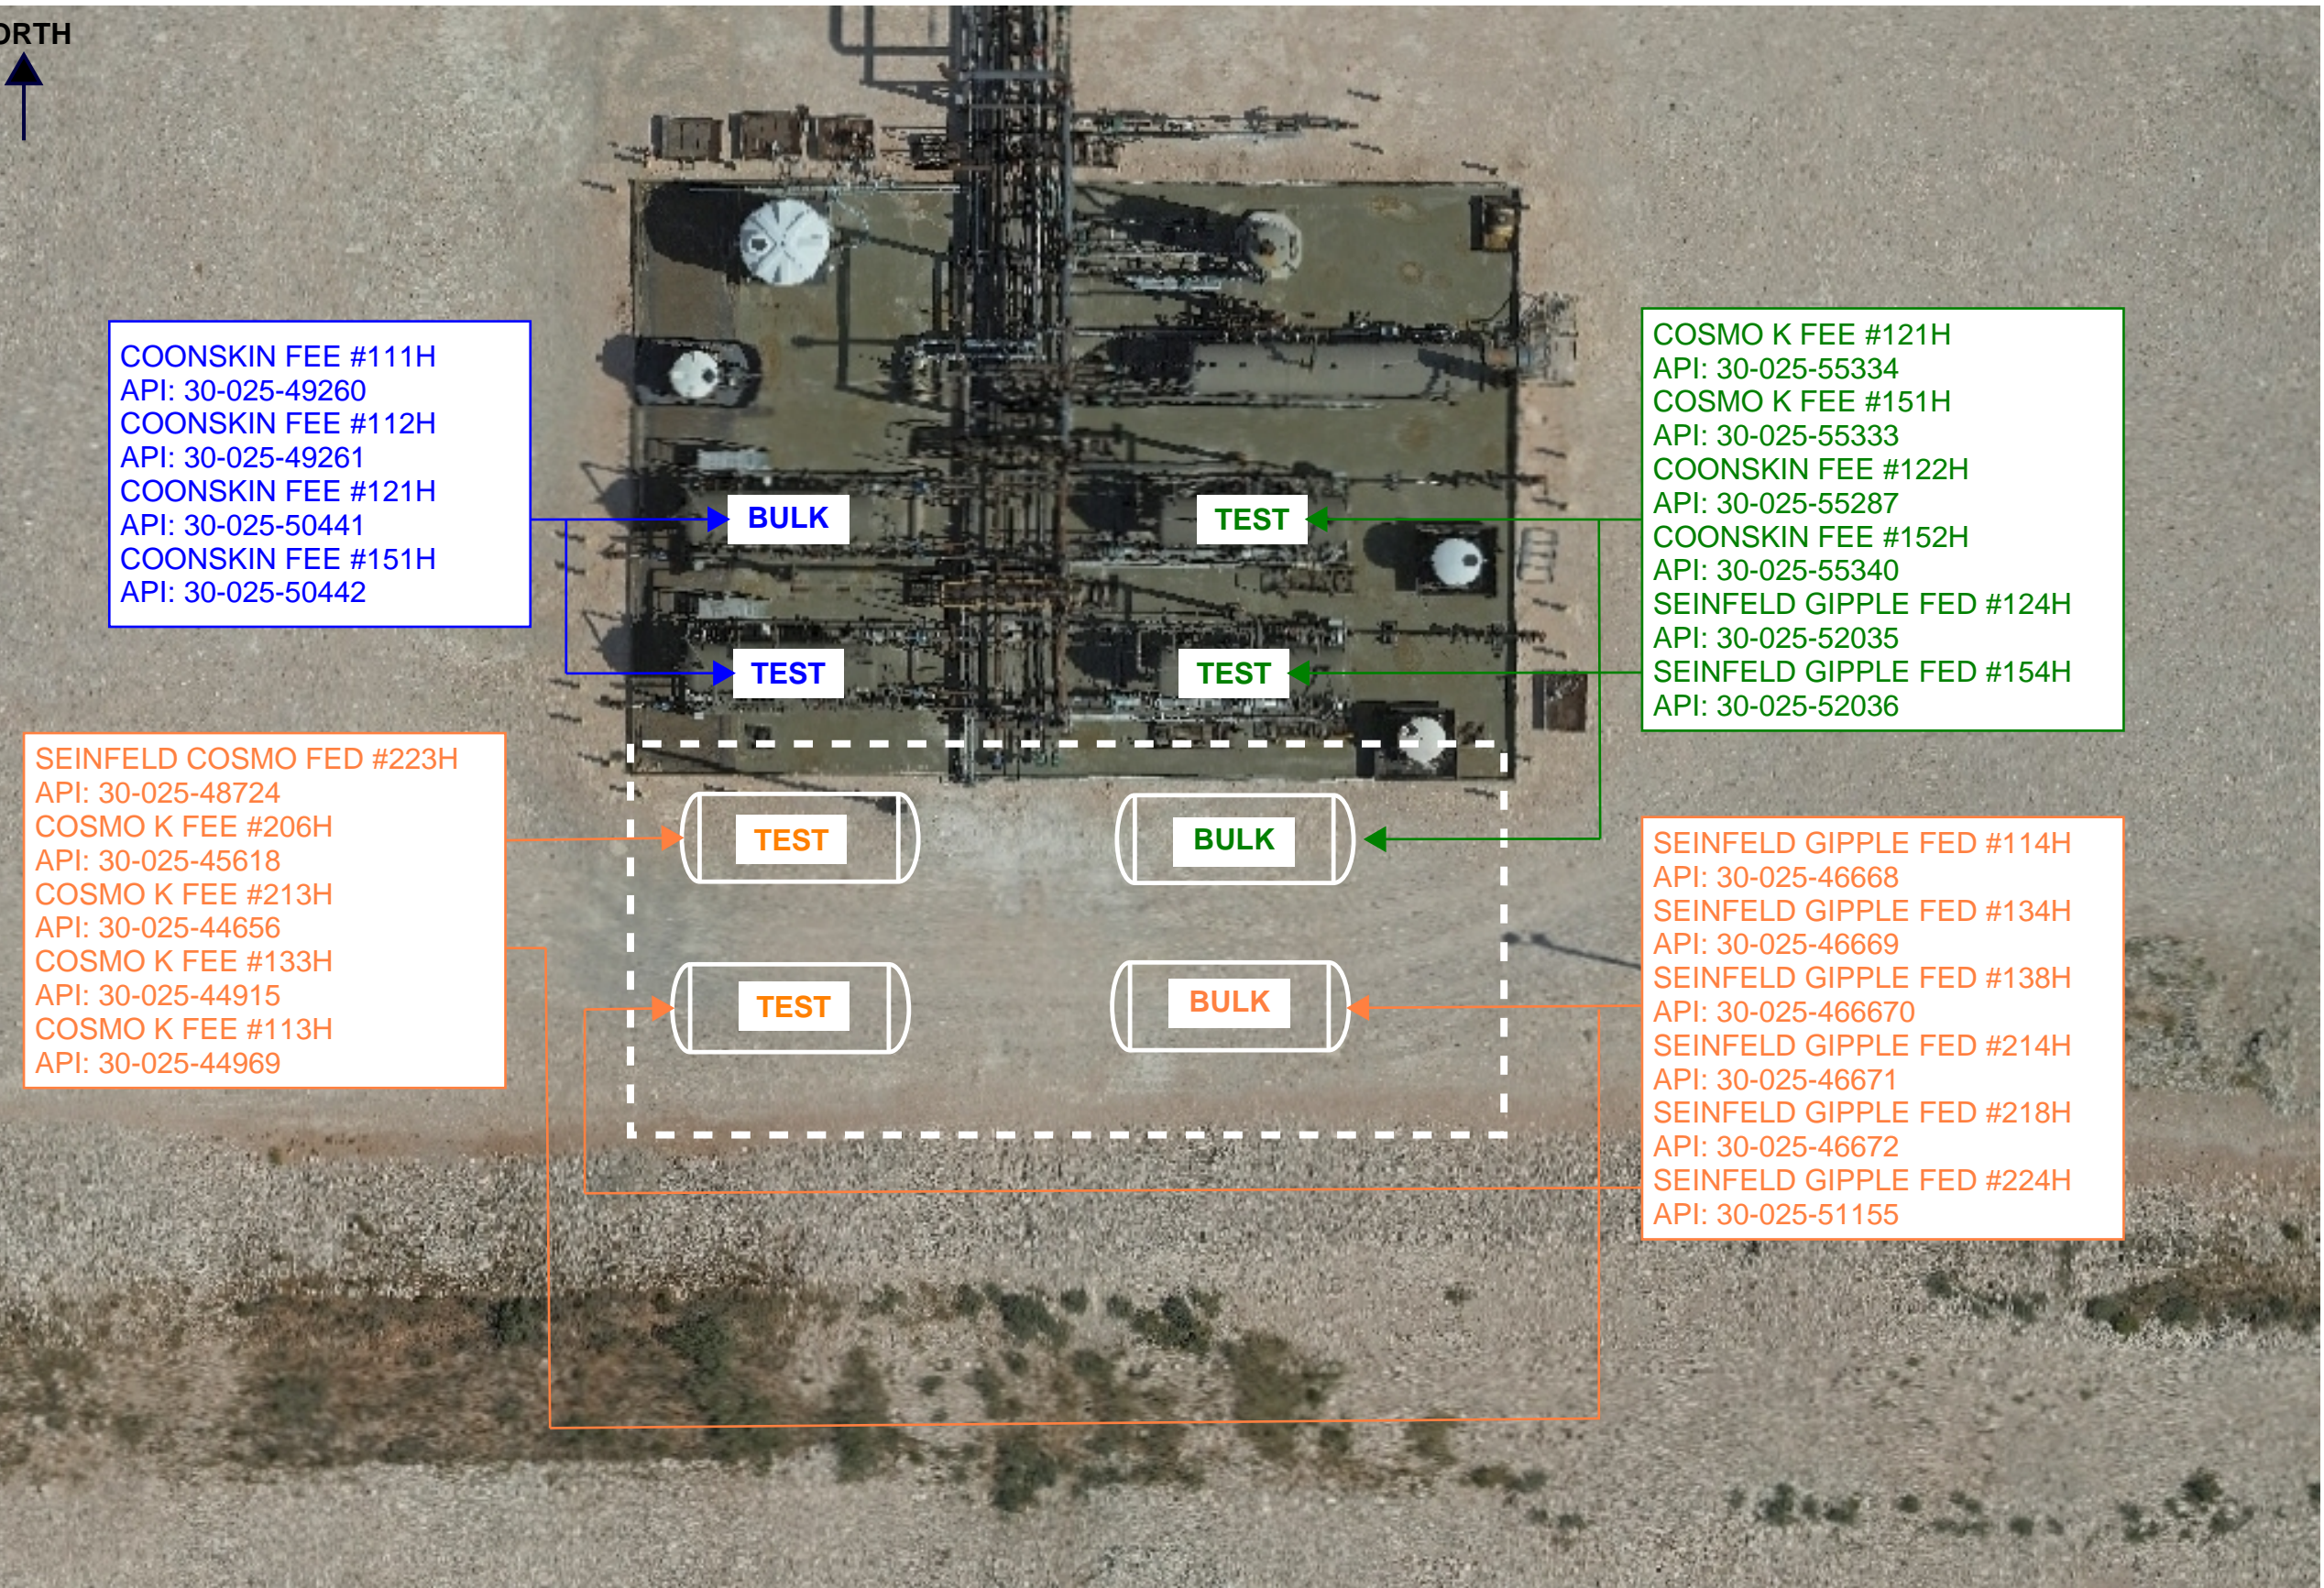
ORTH

COONSKIN FEE #111H
API: 30-025-49260
COONSKIN FEE #112H
API: 30-025-49261
COONSKIN FEE #121H
API: 30-025-50441
COONSKIN FEE #151H
API: 30-025-50442

BULK

TEST

TEST

TEST

COSMO K FEE #121H
API: 30-025-55334
COSMO K FEE #151H
API: 30-025-55333
COONSKIN FEE #122H
API: 30-025-55287
COONSKIN FEE #152H
API: 30-025-55340
SEINFELD GIPPLE FED #124H
API: 30-025-52035
SEINFELD GIPPLE FED #154H
API: 30-025-52036

SEINFELD COSMO FED #223H
API: 30-025-48724
COSMO K FEE #206H
API: 30-025-45618
COSMO K FEE #213H
API: 30-025-44656
COSMO K FEE #133H
API: 30-025-44915
COSMO K FEE #113H
API: 30-025-44969

TEST

BULK

TEST

BULK

SEINFELD GIPPLE FED #114H
API: 30-025-46668
SEINFELD GIPPLE FED #134H
API: 30-025-46669
SEINFELD GIPPLE FED #138H
API: 30-025-466670
SEINFELD GIPPLE FED #214H
API: 30-025-46671
SEINFELD GIPPLE FED #218H
API: 30-025-46672
SEINFELD GIPPLE FED #224H
API: 30-025-51155